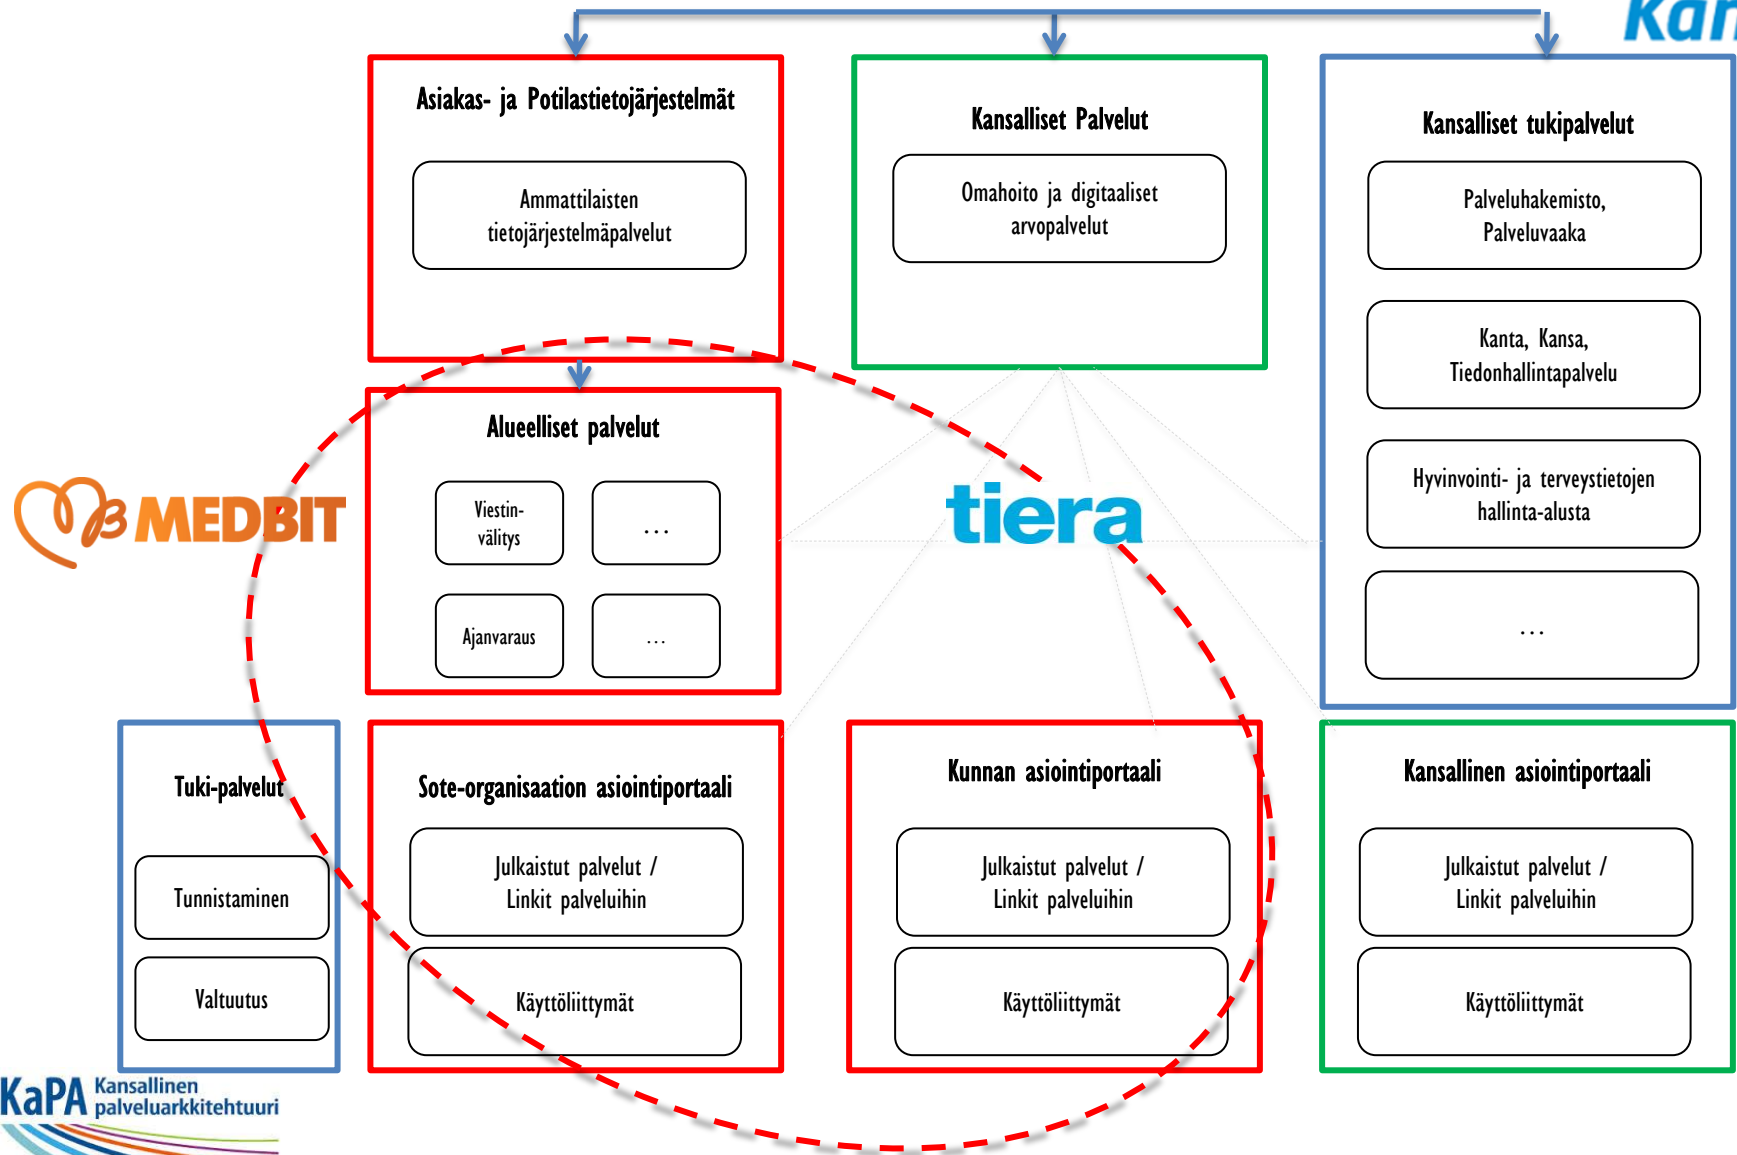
Kan

Asiakas- ja Potilastietojärjestelmät

Ammattilaisten tietojärjestelmäpalvelut

Kansalliset Palvelut

Omahoito ja digitaaliset arvopalvelut

Kansalliset tukipalvelut

Palveluhakemisto, Palveluvaaka

Kanta, Kansa, Tiedonhallintapalvelu

Hyvinvointi- ja terveystietojen hallinta-alusta

...

Alueelliset palvelut

Viestinvälitys

...

Ajanvaraus

...

MEDBIT

tiera

Tuki-palvelut

Tunnistaminen

Valtuutus

Sote-organisaation asiointiportaali

Julkaistut palvelut / Linkit palveluihin

Käyttöliittymät

Kunnan asiointiportaali

Julkaistut palvelut / Linkit palveluihin

Käyttöliittymät

Kansallinen asiointiportaali

Julkaistut palvelut / Linkit palveluihin

Käyttöliittymät

KaPA Kansallinen palveluarkkitehtuuri